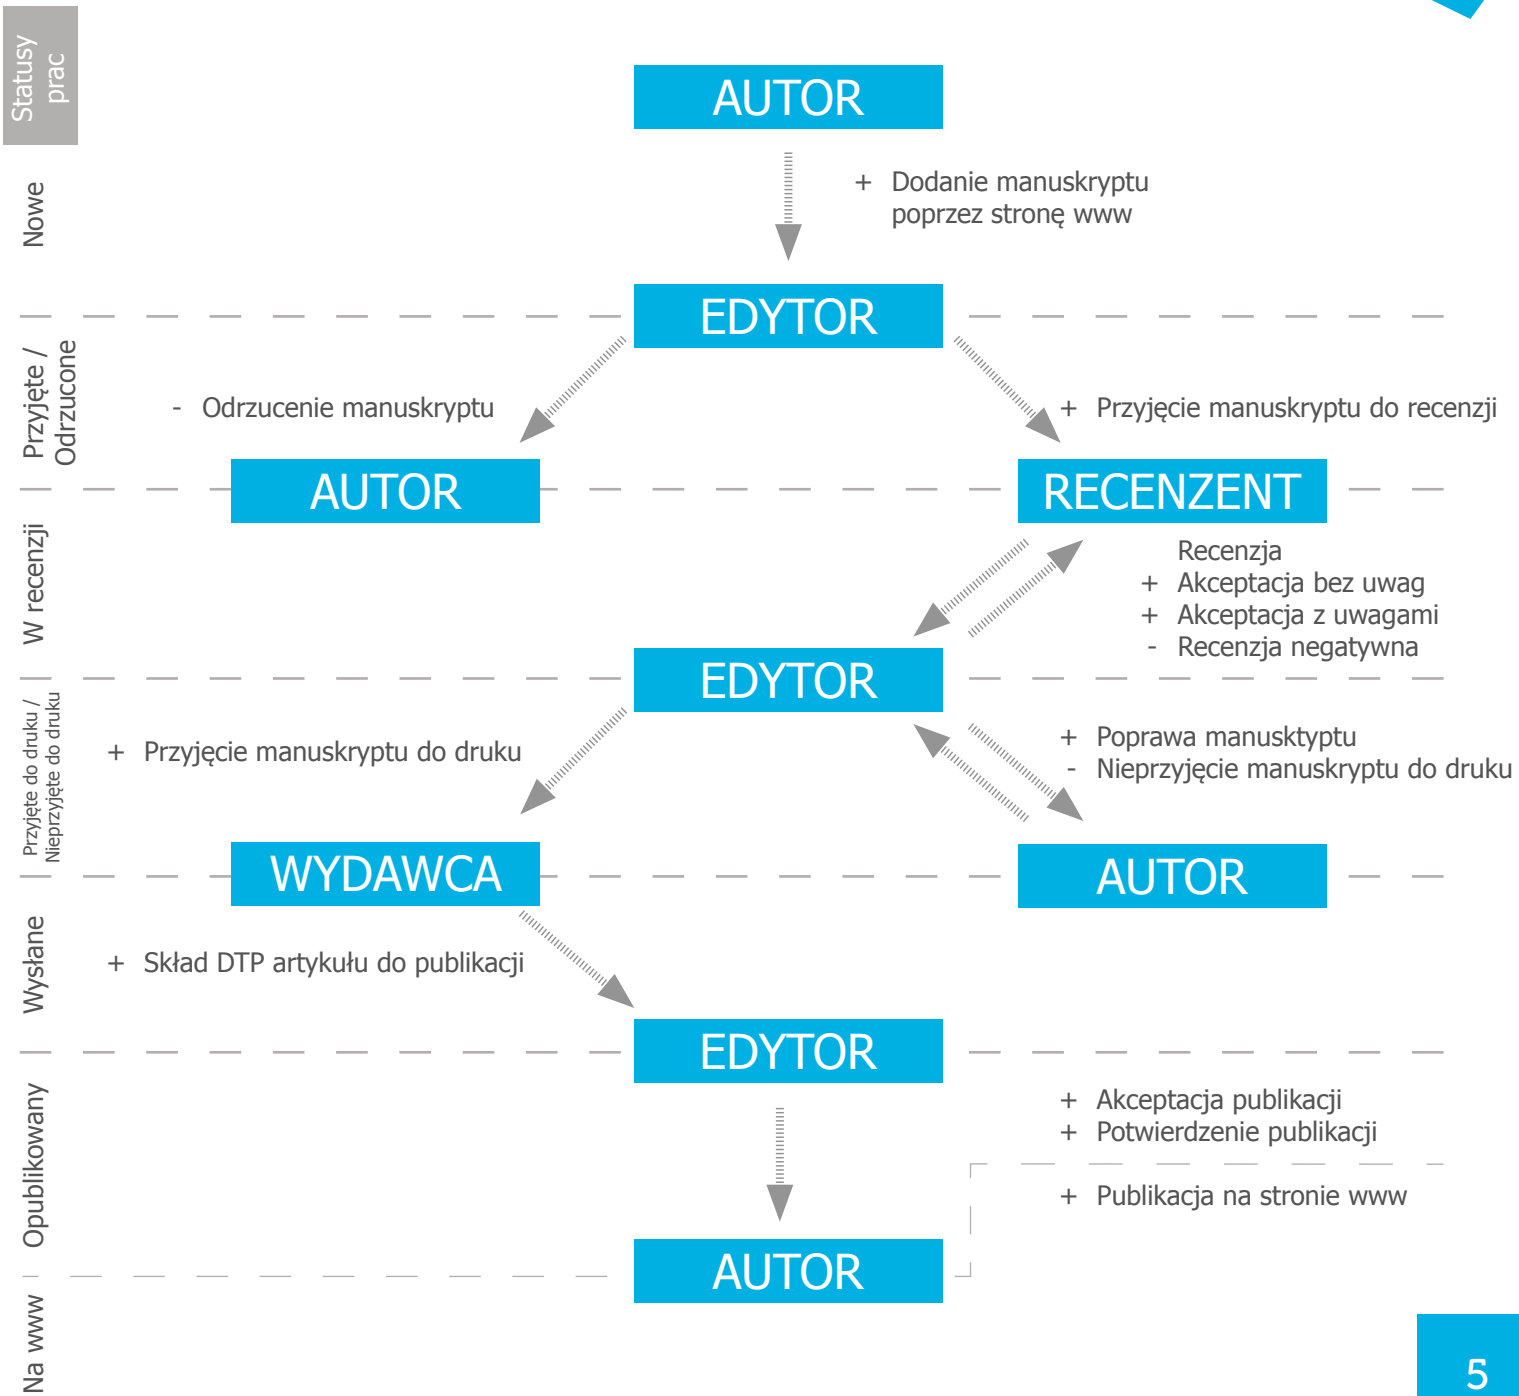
Statusy prac

AUTOR

Nowe

+ Dodanie manuskryptu poprzez stronę www

EDYTOR

Przyjęte / Odrzucone

- Odrzucenie manuskryptu

+ Przyjęcie manuskryptu do recenzji

AUTOR

RECENZENT

W recenzji

Recenzja
+ Akceptacja bez uwag
+ Akceptacja z uwagami
- Recenzja negatywna

EDYTOR

Przyjęte do druku / Nieprzyjęte do druku

+ Przyjęcie manuskryptu do druku

+ Poprawa manusktyptu
- Nieprzyjęcie manuskryptu do druku

WYDAWCA

AUTOR

Wysłane

+ Skład DTP artykułu do publikacji

EDYTOR

Opublikowany

+ Akceptacja publikacji
+ Potwierdzenie publikacji

+ Publikacja na stronie www

AUTOR

Na www

5